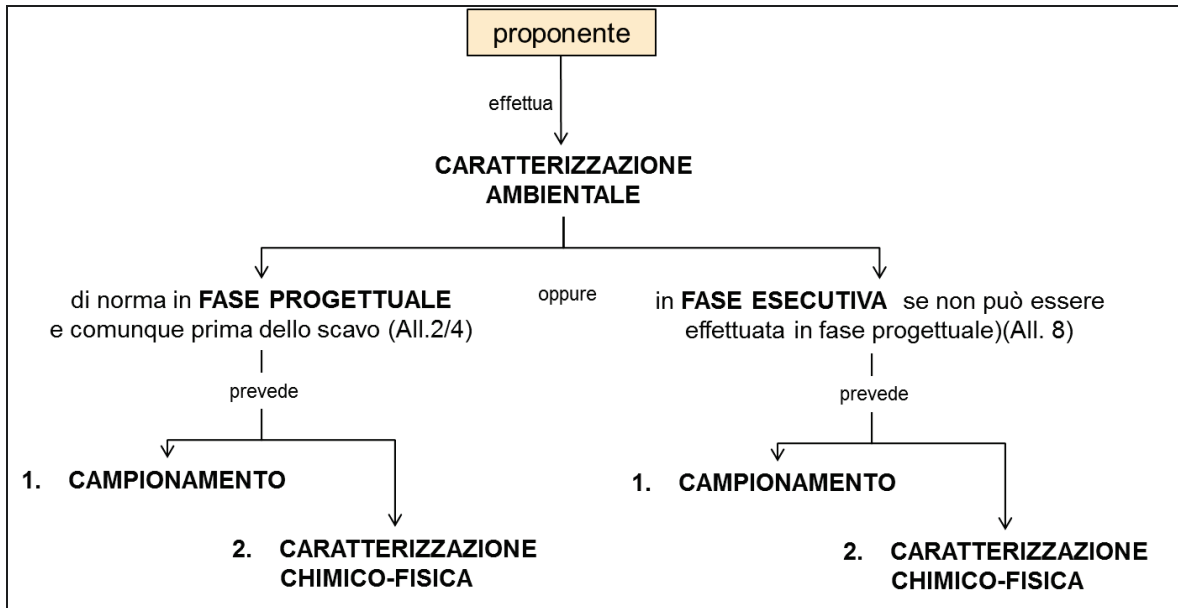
proponente

effettua

**CARATTERIZZAZIONE AMBIENTALE**

di norma in **FASE PROGETTUALE** e comunque prima dello scavo (All.2/4)

oppure

in **FASE ESECUTIVA** se non può essere effettuata in fase progettuale)(All. 8)

prevede

1. **CAMPIONAMENTO**

2. **CARATTERIZZAZIONE CHIMICO-FISICA**

prevede

1. **CAMPIONAMENTO**

2. **CARATTERIZZAZIONE CHIMICO-FISICA**